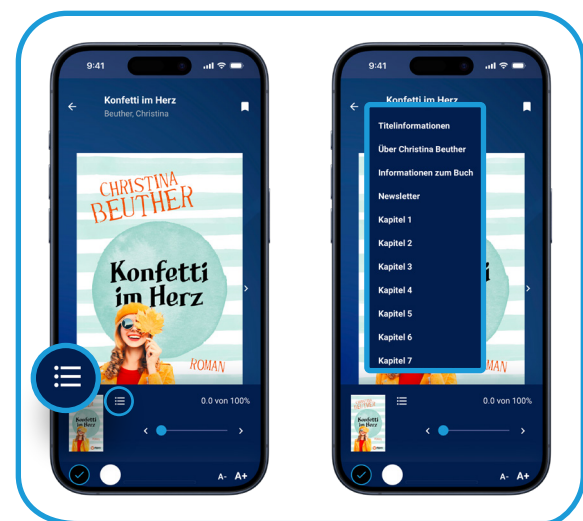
9:41

Konfetti im Herz
Beuther, Christina

CHRISTINA BEUTHER

Konfetti im Herz

ROMAN

0.0 von 100%

A- A+

9:41

Konfetti im Herz

Titelinformationen
Über Christina Beuther
Informationen zum Buch
Newsletter
Kapitel 1
Kapitel 2
Kapitel 3
Kapitel 4
Kapitel 5
Kapitel 6
Kapitel 7

0.0 von 100%

A- A+